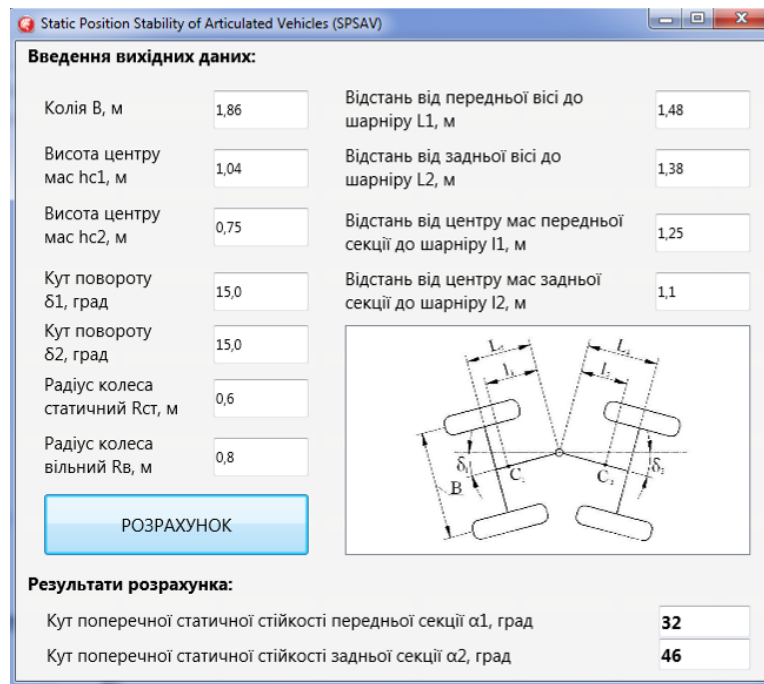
Static Position Stability of Articulated Vehicles (SPSAV)

Введення вихідних даних:

Колія В, м 1,86

Висота центру мас hc1, м 1,04

Висота центру мас hc2, м 0,75

Кут повороту δ1, град 15,0

Кут повороту δ2, град 15,0

Радіус колеса статичний Rст, м 0,6

Радіус колеса вільний Rв, м 0,8

Відстань від передньої вісі до шарніру L1, м 1,48

Відстань від задньої вісі до шарніру L2, м 1,38

Відстань від центру мас передньої секції до шарніру l1, м 1,25

Відстань від центру мас задньої секції до шарніру l2, м 1,1

$L_1$ $l_1$ $L_2$ $l_2$ $\delta_1$ $C_1$ $C_2$ $\delta_2$ B

РОЗРАХУНОК

Результати розрахунка:

Кут поперечної статичної стійкості передньої секції α1, град 32

Кут поперечної статичної стійкості задньої секції α2, град 46